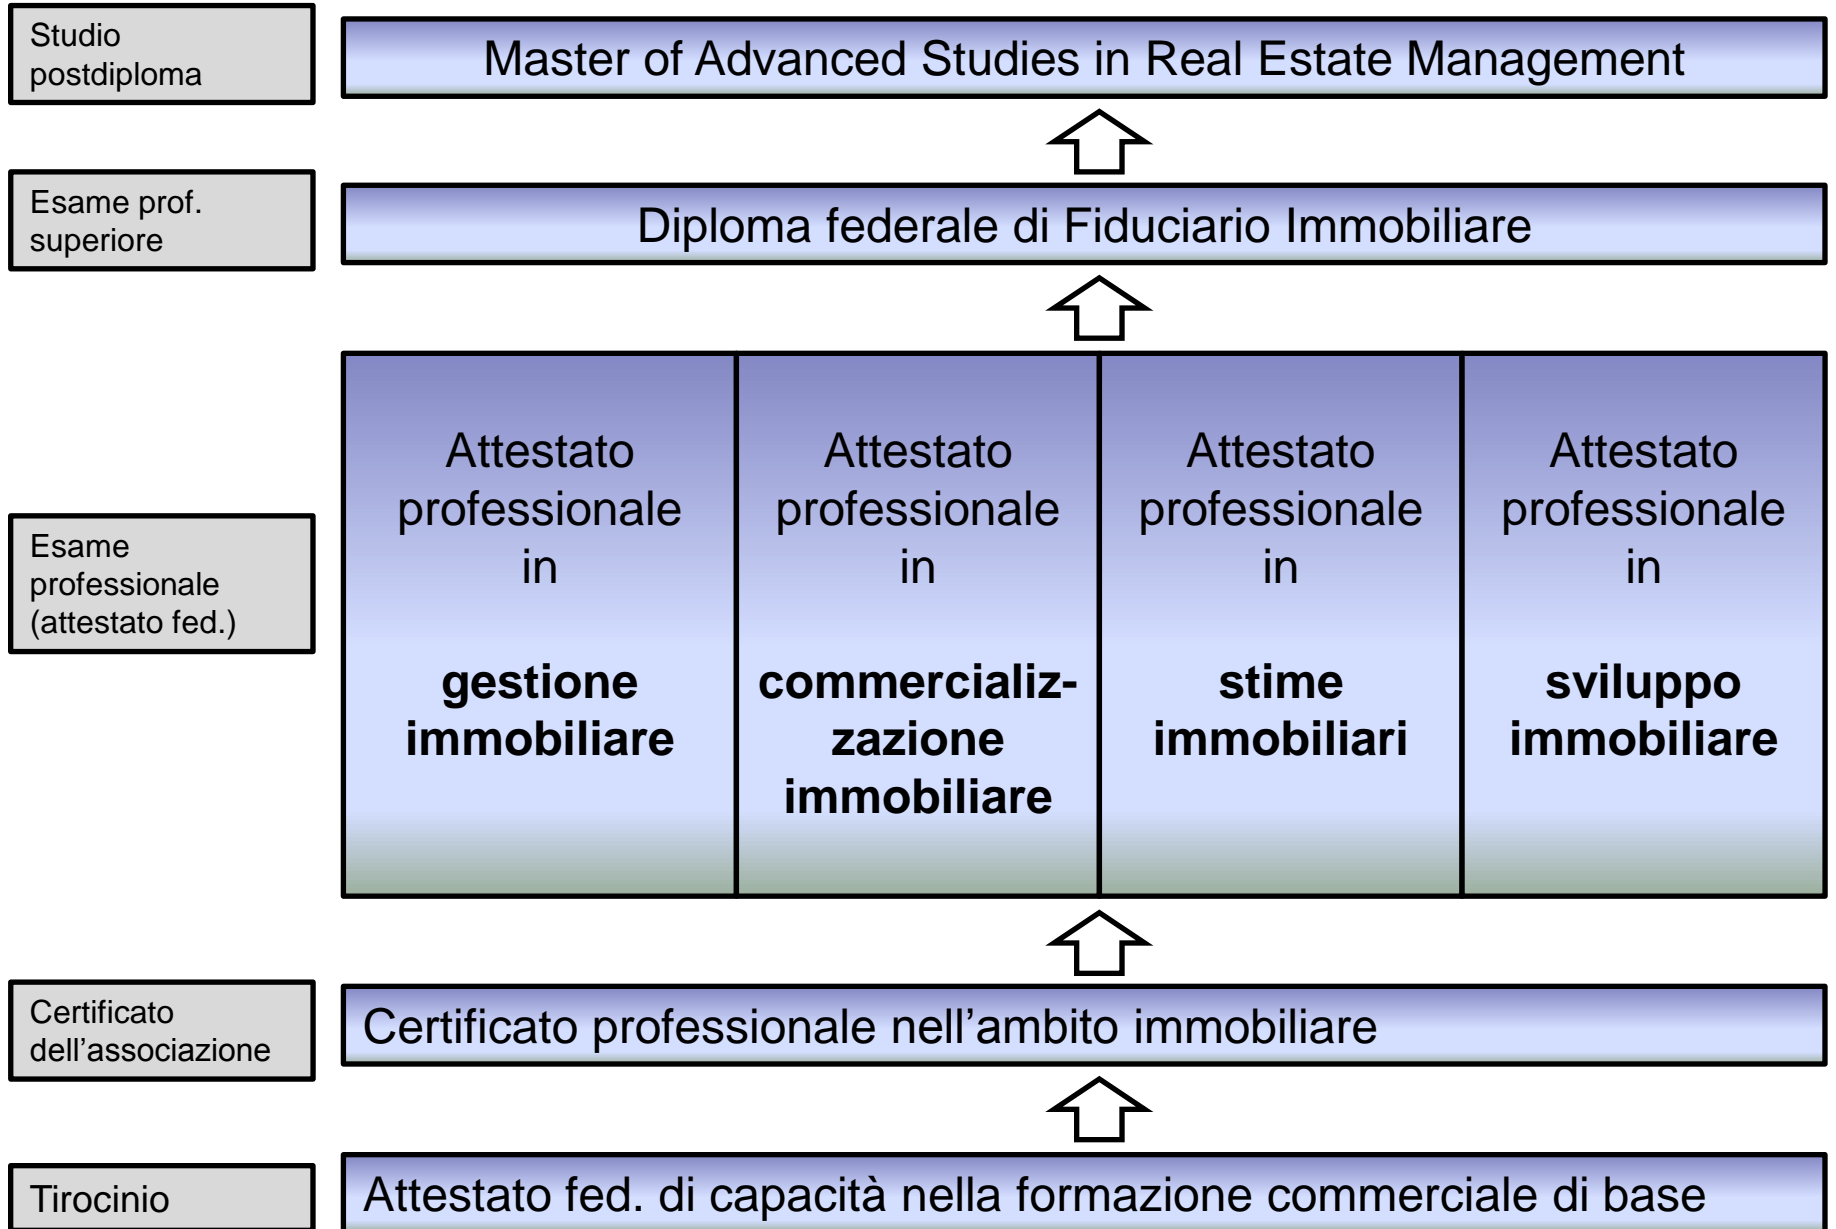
Studio postdiploma

Master of Advanced Studies in Real Estate Management

Esame prof. superiore

Diploma federale di Fiduciario Immobiliare

Esame professionale (attestato fed.)

Attestato professionale in

**gestione immobiliare**

Attestato professionale in

**commercializzazione immobiliare**

Attestato professionale in

**stime immobiliari**

Attestato professionale in

**sviluppo immobiliare**

Certificato dell’associazione

Certificato professionale nell’ambito immobiliare

Tirocinio

Attestato fed. di capacità nella formazione commerciale di base